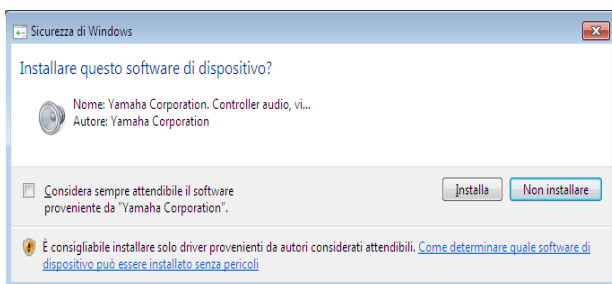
Sicurezza di Windows

Installare questo software di dispositivo?

Nome: Yamaha Corporation. Controller audio, vi...
Autore: Yamaha Corporation

Considera sempre attendibile il software proveniente da "Yamaha Corporation".

Installa

Non installare

È consigliabile installare solo driver provenienti da autori considerati attendibili. Come determinare quale software di dispositivo può essere installato senza pericoli